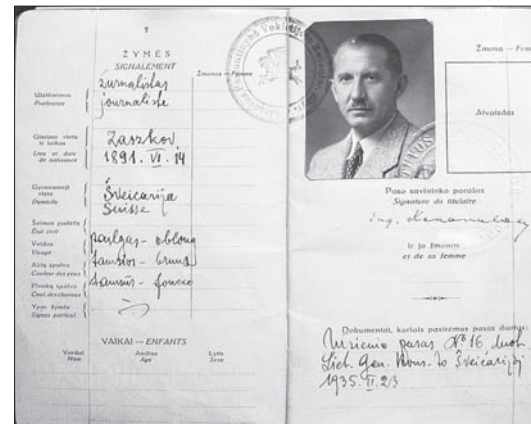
2

ŽYMĖS
SIGNALEMENT

Žmona — Femme

Užsiėmimas
Profession
žurnalistas
journaliste

Gimimo vieta ir laikas
Lieu et date de naissance
Zasztov
1891. VI. 14

Gyvenamoji vieta
Domicile
Šveicarija
Suisse

Šeimos padėtis
État civil

Veidas
Visage
pailgas - oblong

Akių spalva
Couleur des yeux
tamsios - bruns

Plaukų spalva
Cheveux
tamsūs - foncés

Ypat. žymės
Signes particul.

VAIKAI — ENFANTS
Vardai
Nom
Amžius
Age
Lytis
Sexe

Žmona — Femme

Atvaizdas

Paso savininko parašas
Signature du titulaire
Ing. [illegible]

Ir jo žmonos
et de sa femme

Dokumentai, kuriais pasiremus pasas duotas:
Užsienio pasas No 16 duot. Liet. Gen. Konsulo Šveicarijoj 1935. VI. 23